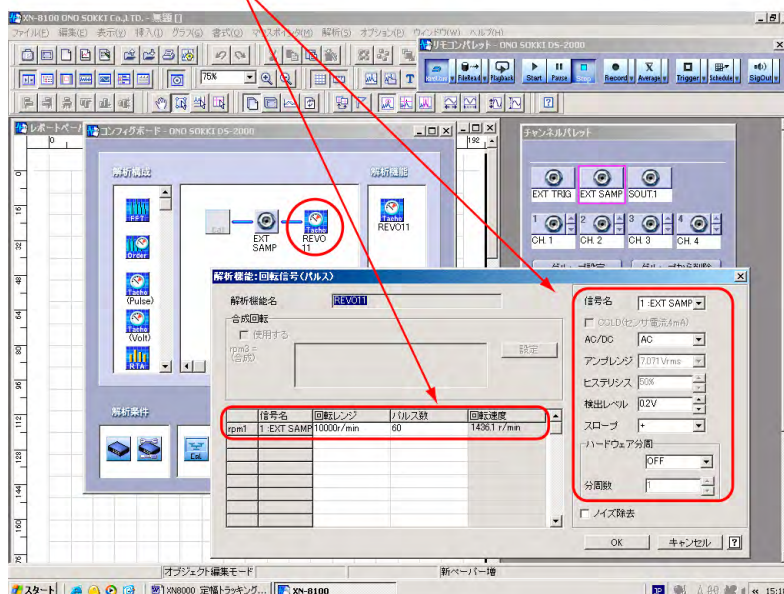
XN-8100 ONO SOKKI Co.,LTD. - 無題 []

ファイル(F) 編集(E) 表示(V) 挿入(I) グラフ(G) 書式(O) マウスポインタ(M) 解析(S) オプション(P) ウィンドウ(W) ヘルプ(H)

リモコンパレット - ONO SOKKI DS-2000

Random FileRead Playback Start Pause Stop Record Average Trigger Schedule SigOut

75%

レポートペーパー

コンフィグボード - ONO SOKKI DS-2000

解析構成

解析機能

FFT

Order

Tacho (Pulse)

Tacho (Volt)

RTA

EXT SAMP

REVO 11

REVO11

解析条件

CoL

チャンネルパレット

EXT TRIG EXT SAMP SOUT1

CH. 1 CH. 2 CH. 3 CH. 4

解析機能:回転信号(パルス)

解析機能名 REVO11

合成回転

使用する

rpm3 = (合成)

設定

| | 信号名 | 回転レンジ | パルス数 | 回転速度 |
|---|---|---|---|---|
| rpm1 | 1:EXT SAMP | 10000r/min | 60 | 1436.1 r/min |

信号名 1:EXT SAMP

CCLD(センサ電流4mA)

AC/DC AC

アンプレンジ 7.071Vrms

ヒステリシス 50%

検出レベル 0.2V

スロープ +

ハードウェア分周

OFF

分周数 1

ノイズ除去

OK キャンセル ?

オブジェクト編集モード

新ペーパー増

スタート XN8000 定幅トラッキング... XN-8100

15:1